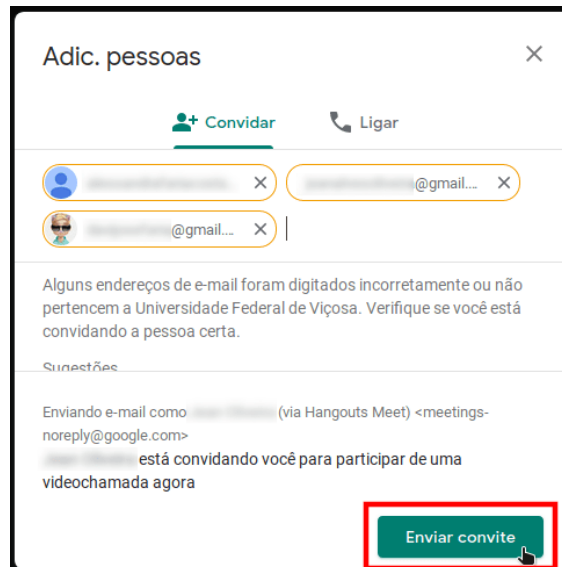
Adic. pessoas

×

Convidar

Ligar

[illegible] ×

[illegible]@gmail.... ×

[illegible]@gmail.... ×

Alguns endereços de e-mail foram digitados incorretamente ou não pertencem a Universidade Federal de Viçosa. Verifique se você está convidando a pessoa certa.

Sugestões

Enviando e-mail como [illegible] (via Hangouts Meet) <meetings-noreply@google.com>

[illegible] está convidando você para participar de uma videochamada agora

Enviar convite